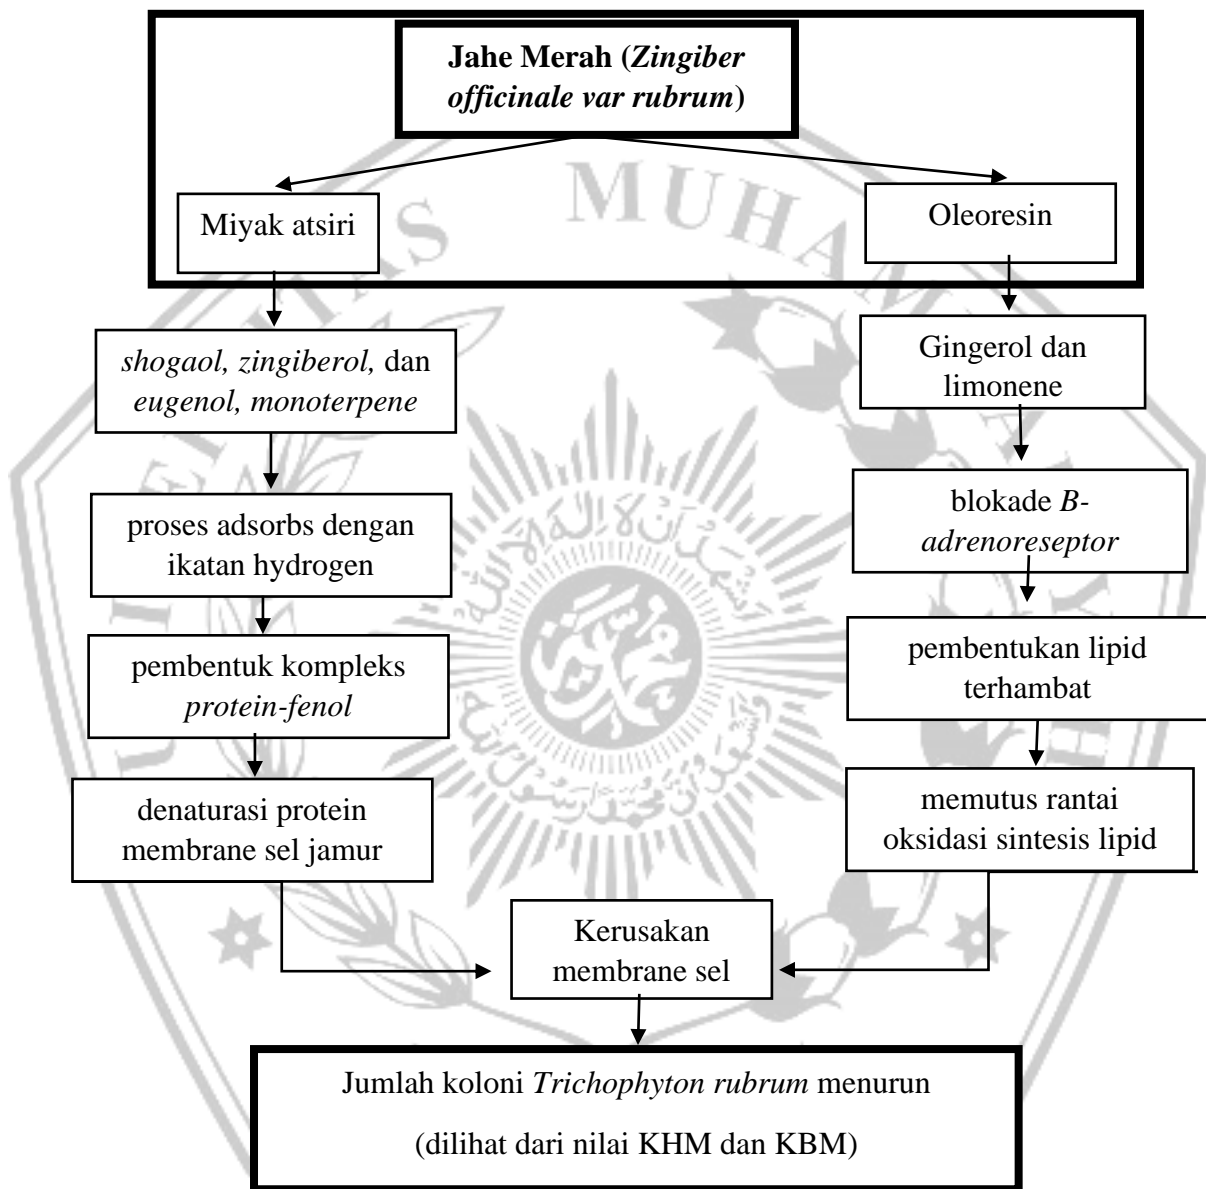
Jahe Merah (Zingiber officinale var rubrum)

Miyak atsiri

Oleoresin

shogaol, zingiberol, dan eugenol, monoterpene

Gingerol dan limonene

proses adsorbs dengan ikatan hydrogen

blokade B-adrenoreseptor

pembentuk kompleks protein-fenol

pembentukan lipid terhambat

denaturasi protein membrane sel jamur

memutus rantai oksidasi sintesis lipid

Kerusakan membrane sel

Jumlah koloni Trichophyton rubrum menurun

(dilihat dari nilai KHM dan KBM)

MUHA